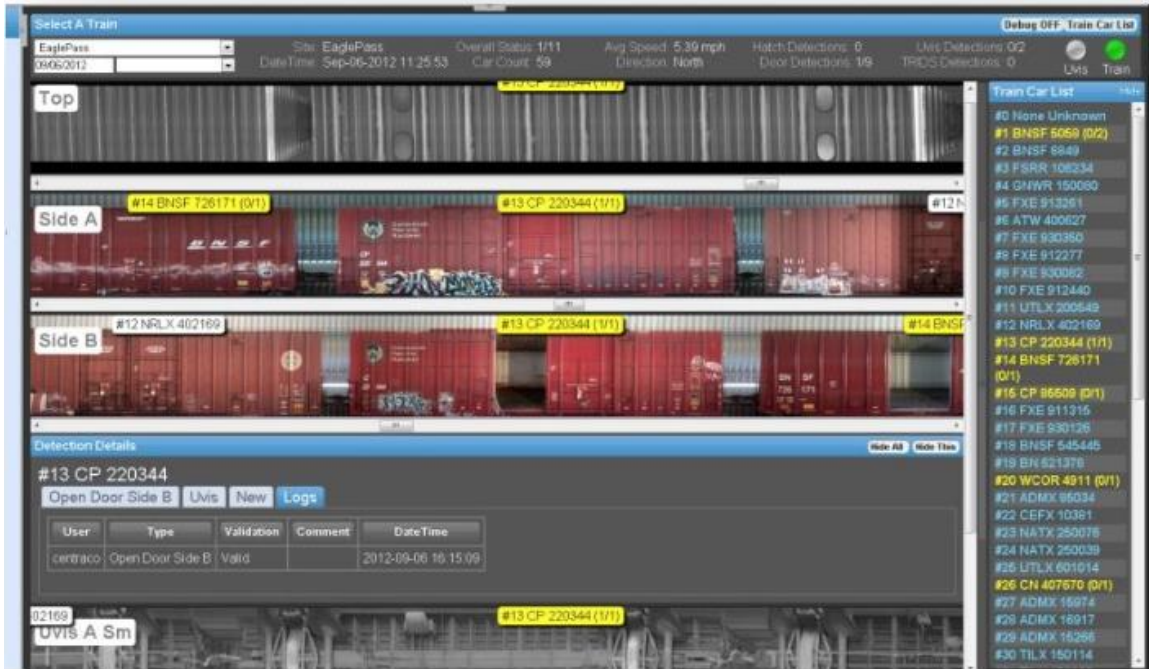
Select A Train

Debug OFF Train Car List

EaglePass
09/06/2012

Site: EaglePass
DateTime: Sep-06-2012 11:25:53

Overall Status: 1/11
Car Count: 59

Avg Speed: 5.39 mph
Direction: North

Hatch Detections: 0
Door Detections: 1/9

Uvis Detections: 0/2
TRIDS Detections: 0

Uvis Train

Top

#13 CP 220344 (1/1)

Side A

#14 BNSF 726171 (0/1)

#13 CP 220344 (1/1)

#12 N

Side B

#12 NRLX 402169

#13 CP 220344 (1/1)

#14 BNSF

Detection Details

Hide All Hide Tiles

#13 CP 220344

Open Door Side B Uvis New Logs

| User | Type | Validation | Comment | DateTime |
|---|---|---|---|---|
| centraco | Open Door Side B | Valid | | 2012-09-06 16:15:09 |

02169

#13 CP 220344 (1/1)

Uvis A Sm

Train Car List

#0 None Unknown
#1 BNSF 5059 (0/2)
#2 BNSF 6849
#3 FSRR 108234
#4 GNWR 150080
#5 FXE 913261
#6 ATW 400627
#7 FXE 930350
#8 FXE 912277
#9 FXE 930082
#10 FXE 912440
#11 UTLX 200649
#12 NRLX 402169
#13 CP 220344 (1/1)
#14 BNSF 726171 (0/1)
#15 CP 95509 (0/1)
#16 FXE 911315
#17 FXE 930126
#18 BNSF 545445
#19 BN 521378
#20 WCOR 4911 (0/1)
#21 ADMX 85034
#22 CEFX 10381
#23 NATX 250076
#24 NATX 250039
#25 UTLX 601014
#26 CN 407670 (0/1)
#27 ADMX 15974
#28 ADMX 16917
#29 ADMX 15266
#30 TILX 150114